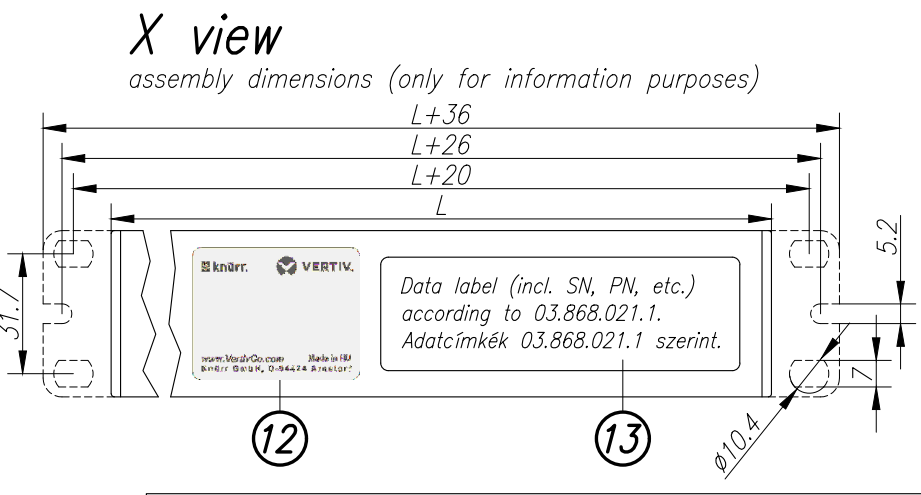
X view
assembly dimensions (only for information purposes)

L+36
L+26
L+20
L

31.7

knürr. VERTIV.
www.VertivCo.com Made in HU
Knürr GmbH, D-94424 Arnstorf

Data label (incl. SN, PN, etc.) according to 03.868.021.1. Adatcímkék 03.868.021.1 szerint.

5.2
7
ø10.4

12
13